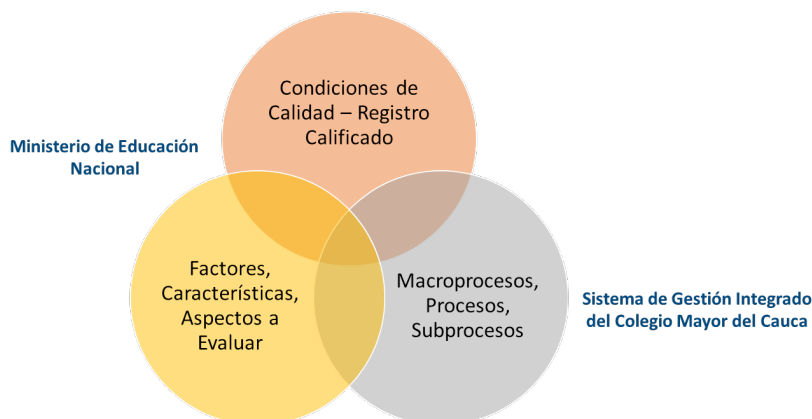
Condiciones de Calidad – Registro Calificado

Ministerio de Educación Nacional

Factores, Características, Aspectos a Evaluar

Macroprocesos, Procesos, Subprocesos

Sistema de Gestión Integrado del Colegio Mayor del Cauca